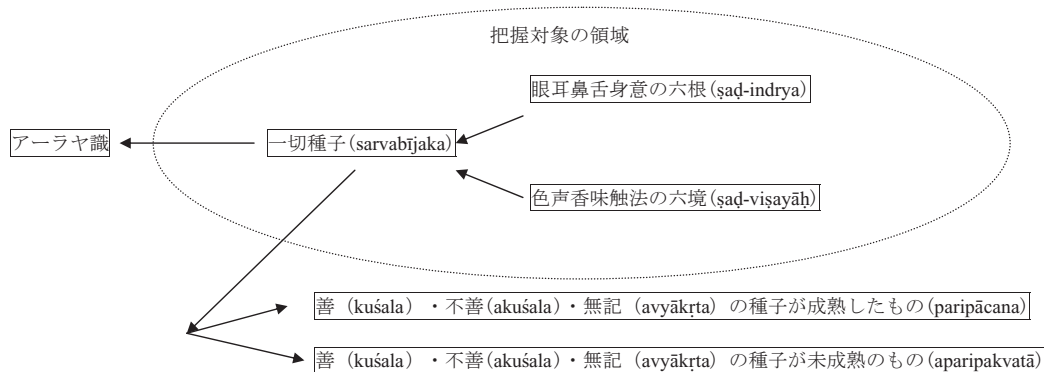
把握対象の領域

眼耳鼻舌身意の六根(ṣaḍ-indrya)

アーラヤ識

一切種子(sarvabījaka)

色声香味触法の六境(ṣaḍ-viṣayāḥ)

善(kuśala)・不善(akuśala)・無記(avyākṛta)の種子が成熟したもの(paripācana)

善(kuśala)・不善(akuśala)・無記(avyākṛta)の種子が未成熟のもの(aparipakvatā)